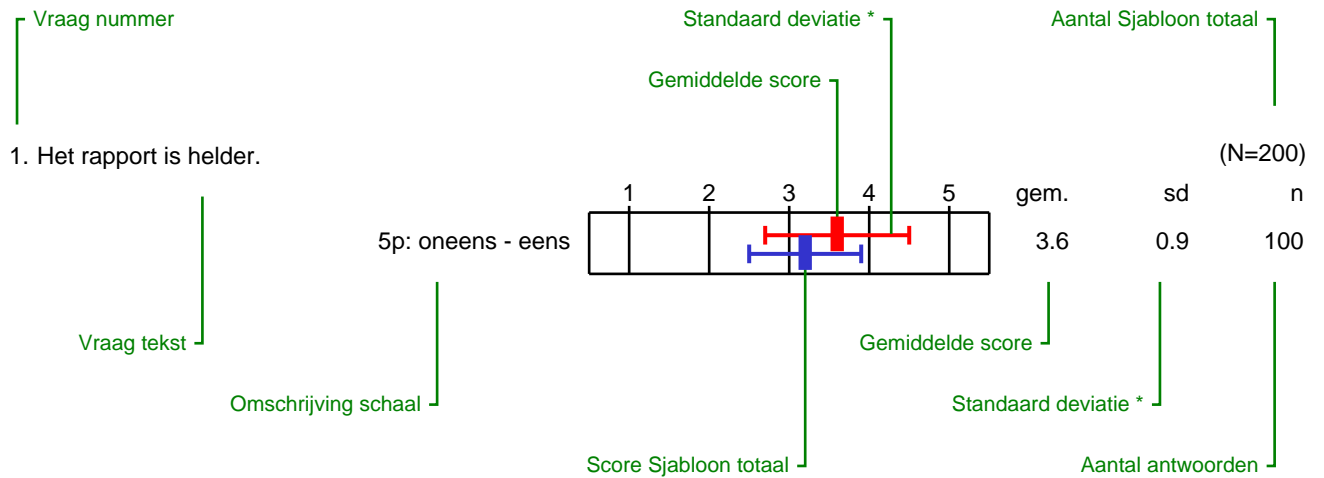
Vraag nummer

Standaard deviatie *

Aantal Sjabloon totaal

Gemiddelde score

1. Het rapport is helder.

(N=200)

| | 1 | 2 | 3 | 4 | 5 | gem. | sd | n |
|---|---|---|---|---|---|---|---|---|
| 5p: oneens - eens | | | | | | 3.6 | 0.9 | 100 |

Vraag tekst

Gemiddelde score

Omschrijving schaal

Standaard deviatie *

Score Sjabloon totaal

Aantal antwoorden